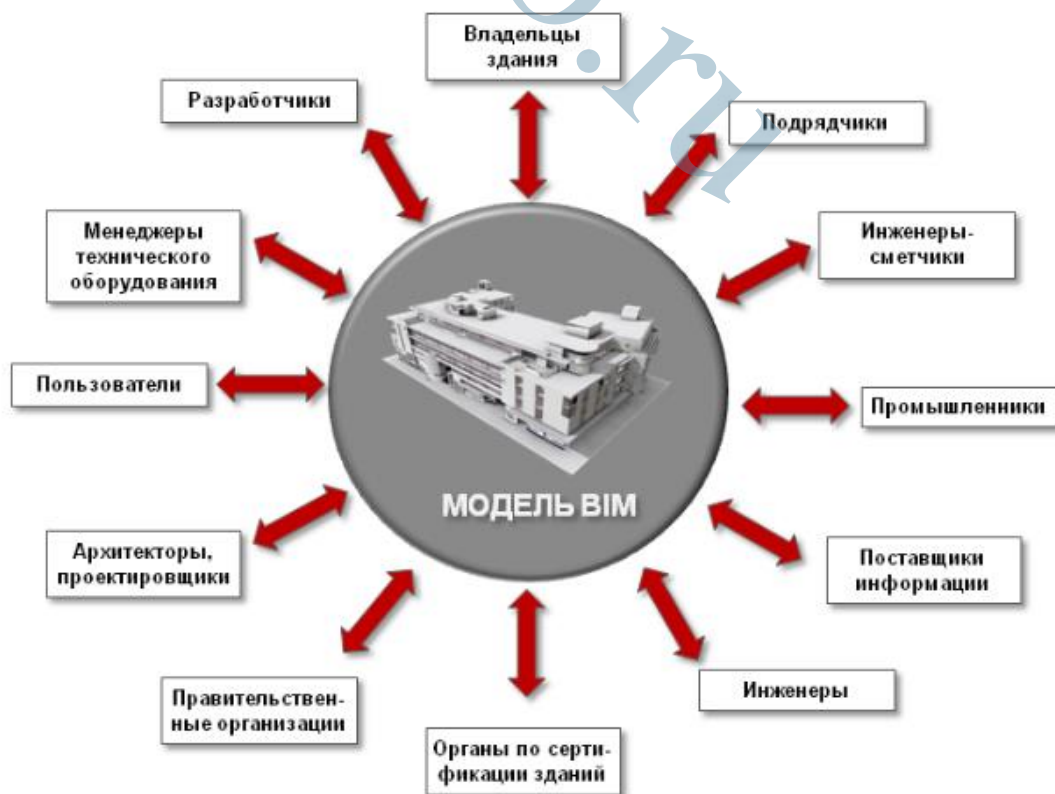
Владельцы здания

Разработчики

Подрядчики

Менеджеры технического оборудования

Инженеры-сметчики

Пользователи

Промышленники

МОДЕЛЬ BIM

Архитекторы, проектировщики

Поставщики информации

Правительственные организации

Инженеры

Органы по сертификации зданий

o.ru